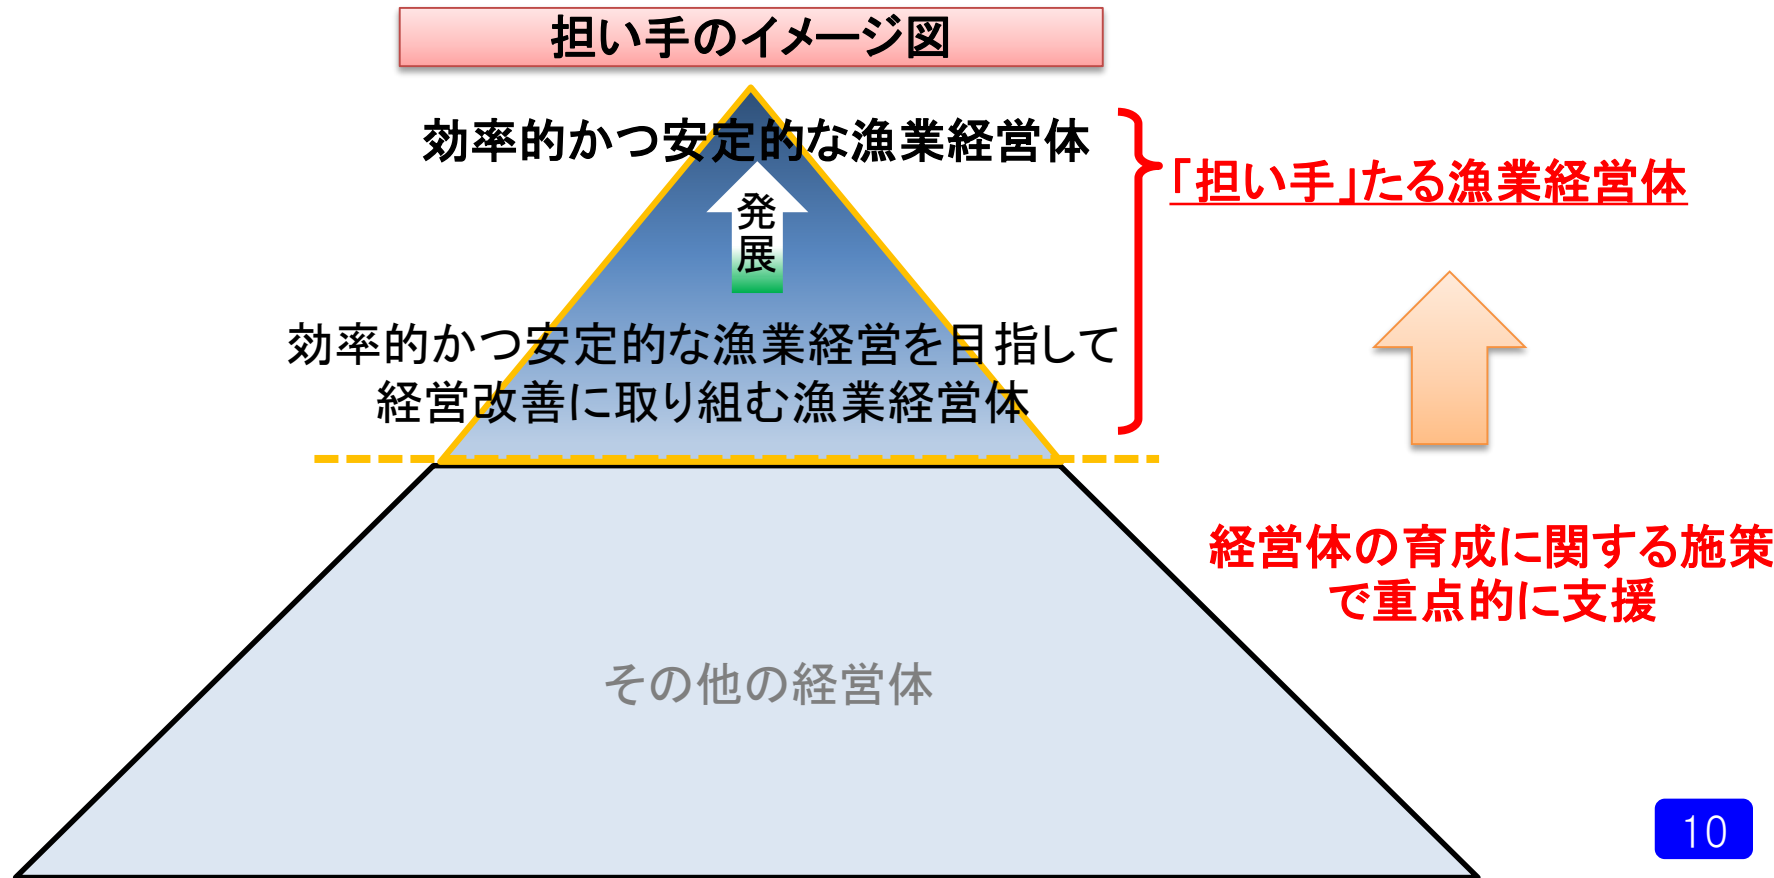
担い手のイメージ図

効率的かつ安定的な漁業経営体

発展

効率的かつ安定的な漁業経営を目指して経営改善に取り組む漁業経営体

「担い手」たる漁業経営体

経営体の育成に関する施策で重点的に支援

その他の経営体

10